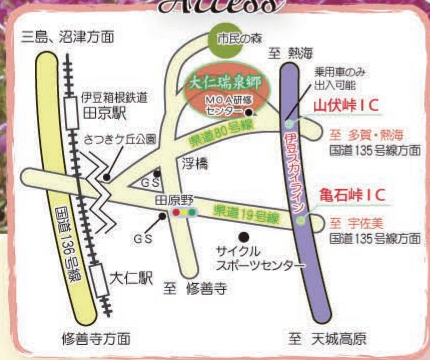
Access

三島、沼津方面

市民の森

至 熱海

伊豆箱根鉄道

田京駅

大仁瑞泉郷

MOA研修センター

乗用車のみ出入可能

山伏峠IC

さつきケ丘公園

県道80号線

伊豆スカイライン

至 多賀・熱海

国道135号線方面

浮橋

GS

田原野

県道19号線

亀石峠IC

国道136号線

至 宇佐美

国道135号線方面

GS

サイクルスポーツセンター

大仁駅

至 修善寺

修善寺方面

至 天城高原